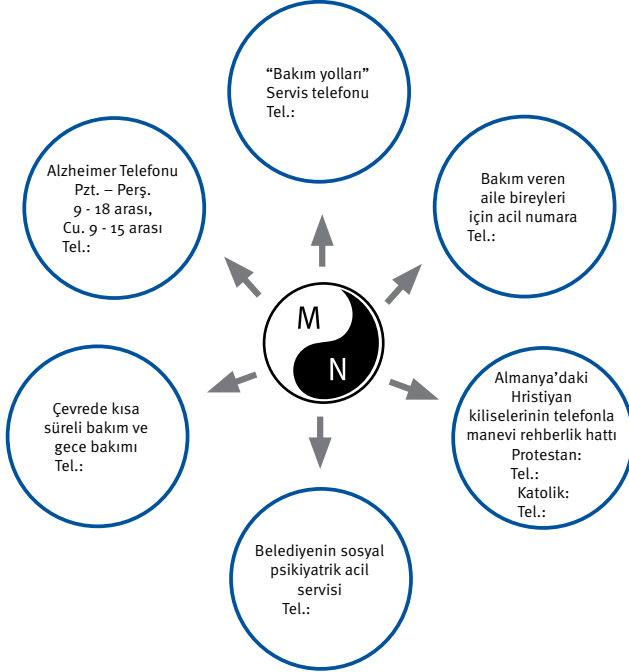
"Bakım yolları"
Servis telefonu
Tel.:

Alzheimer Telefonu
Pzt. – Perş.
9 - 18 arası,
Cu. 9 - 15 arası
Tel.:

Bakım veren
aile bireyleri
için acil numara
Tel.:

M

N

Çevrede kısa
süreli bakım ve
gece bakımı
Tel.:

Almanya'daki
Hristiyan
kiliselerinin telefonla
manevi rehberlik hattı
Protestan:
Tel.:
Katolik:
Tel.:

Belediyenin sosyal
psikiyatrik acil
servisi
Tel.: